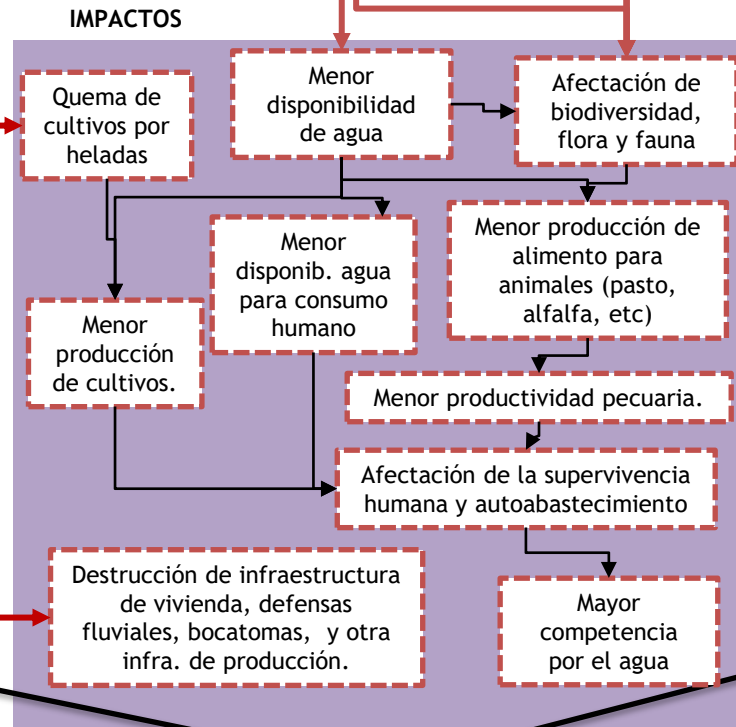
IMPACTOS

Quema de cultivos por heladas

Menor disponibilidad de agua

Afectación de biodiversidad, flora y fauna

Menor disponib. agua para consumo humano

Menor producción de alimento para animales (pasto, alfalfa, etc)

Menor producción de cultivos.

Menor productividad pecuaria.

Afectación de la supervivencia humana y autoabastecimiento

Destrucción de infraestructura de vivienda, defensas fluviales, bocatomas, y otra infra. de producción.

Mayor competencia por el agua